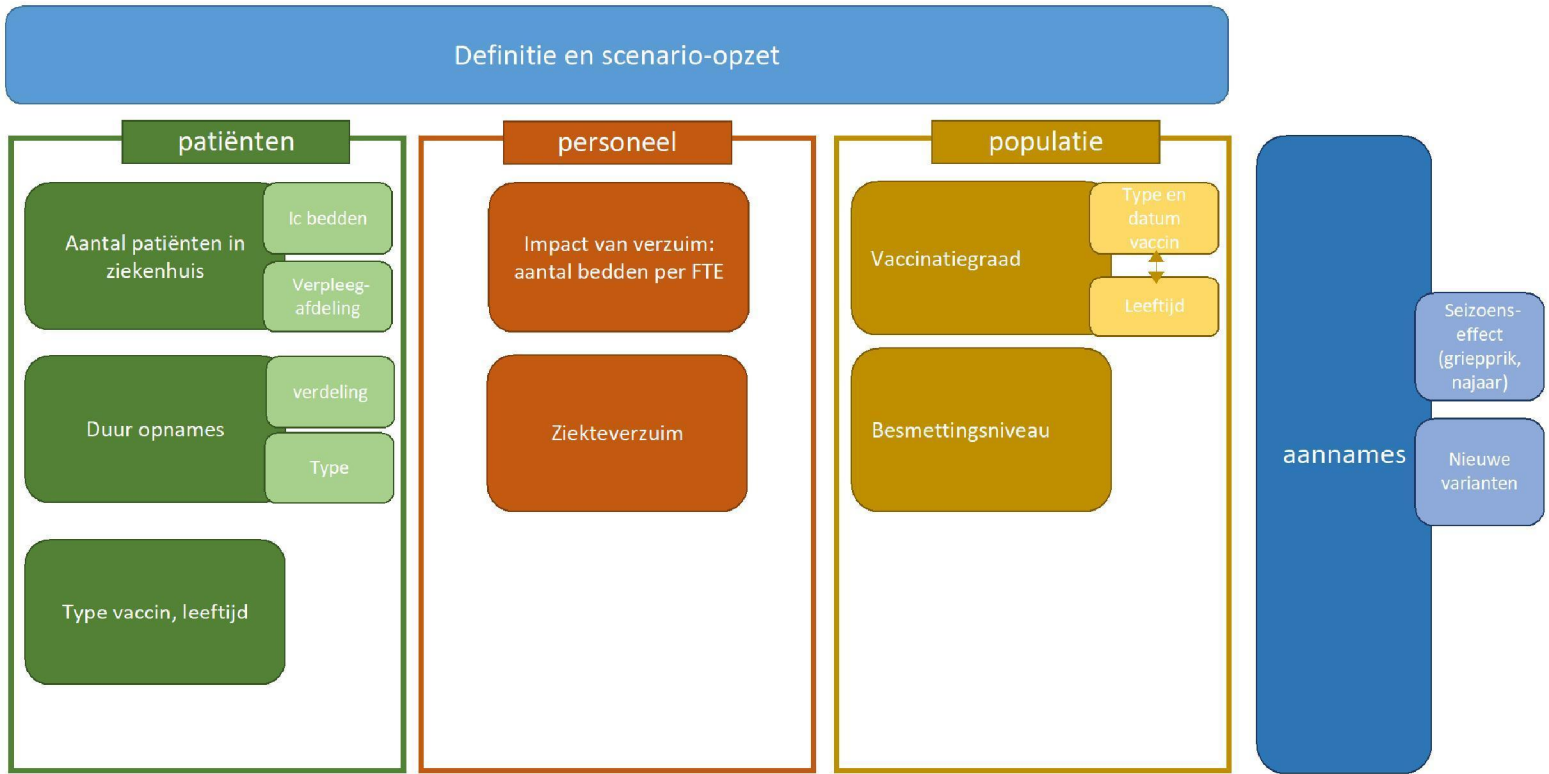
Definitie en scenario-opzet

patiënten

Aantal patiënten in ziekenhuis

Ic bedden

Verpleeg-afdeling

Duur opnames

verdeling

Type

Type vaccin, leeftijd

personeel

Impact van verzuim: aantal bedden per FTE

Ziekteverzuim

populatie

Vaccinatiegraad

Type en datum vaccin

Leeftijd

Besmettingsniveau

aannames

Seizoens-effect (griepprik, najaar)

Nieuwe varianten